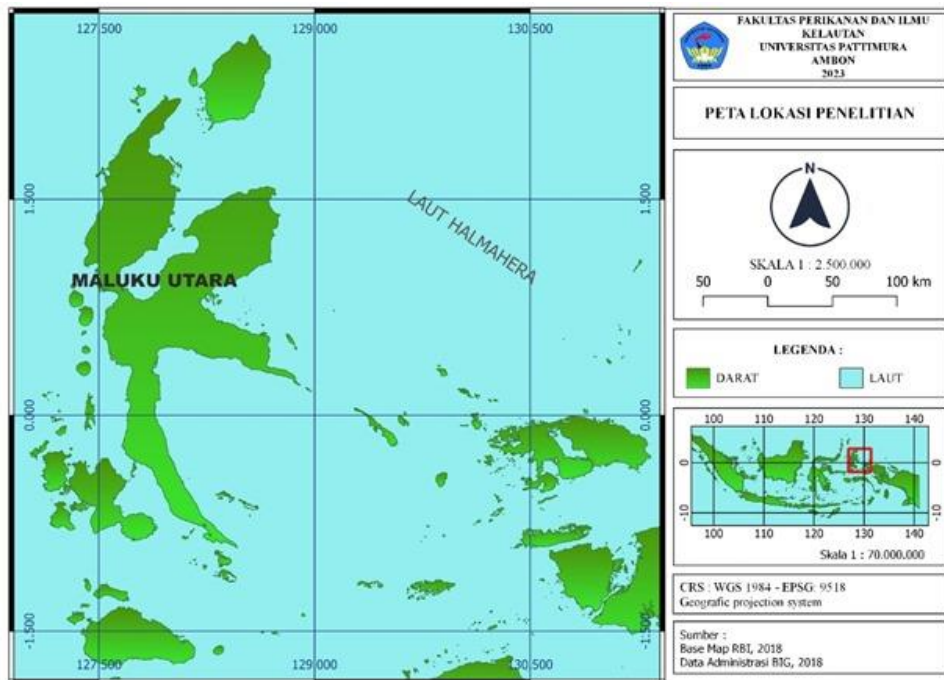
127 500
129 000
130 500
1.500
1.500
0.000
0.000
-1.500
-1.500
127 500
129 000
130 500

LAUT HALMAHERA

MALUKU UTARA

FAKULTAS PERIKANAN DAN ILMU KELAUTAN
UNIVERSITAS PATTIMURA
AMBON
2023

PETA LOKASI PENELITIAN

N

SKALA 1 : 2.500.000
50 0 50 100 km

LEGENDA :
DARAT
LAUT

100 110 120 130 140
0 0
-10 -10
100 110 120 130 140
Skala 1 : 70.000.000

CRS : WGS 1984 - EPSG: 9518
Geografic projection system

Sumber :
Base Map RBI, 2018
Data Administrasi BIG, 2018